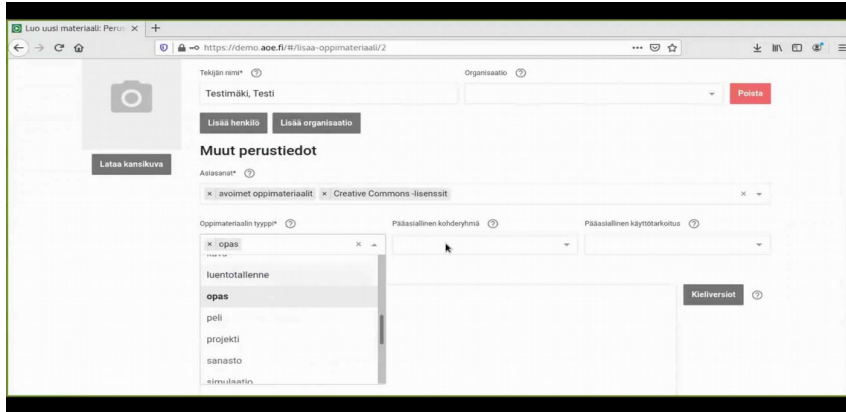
Luo uusi materiaali: Perus ×

https://demo.aoe.fi/#/lisaa-oppimateriaali/2

Tekijän nimi* ⓘ

Testimäki, Testi

Organisaatio ⓘ

Poista

Lisää henkilö

Lisää organisaatio

Lataa kansikuva

Muut perustiedot

Asiasanat* ⓘ

× avoimet oppimateriaalit × Creative Commons -lisenssit

Oppimateriaalin tyyppi* ⓘ

× opas

Pääasiallinen kohderyhmä ⓘ

Pääasiallinen käyttötarkoitus ⓘ

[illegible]

luentotallenne

opas

peli

projekti

sanasto

simulaatio

Kieliversiot ⓘ